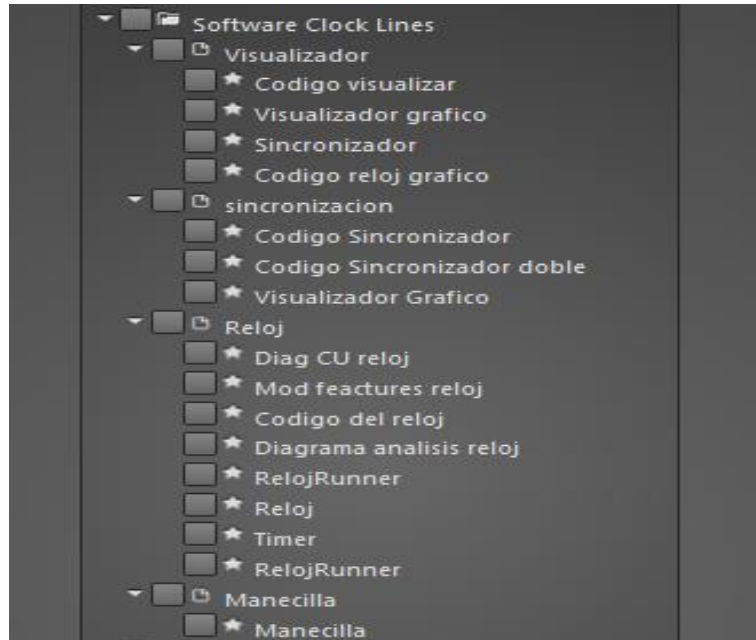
Software Clock Lines
Visualizador
Codigo visualizar
Visualizador grafico
Sincronizador
Codigo reloj grafico
sincronizacion
Codigo Sincronizador
Codigo Sincronizador doble
Visualizador Grafico
Reloj
Diag CU reloj
Mod feactures reloj
Codigo del reloj
Diagrama analisis reloj
RelojRunner
Reloj
Timer
RelojRunner
Manecilla
Manecilla